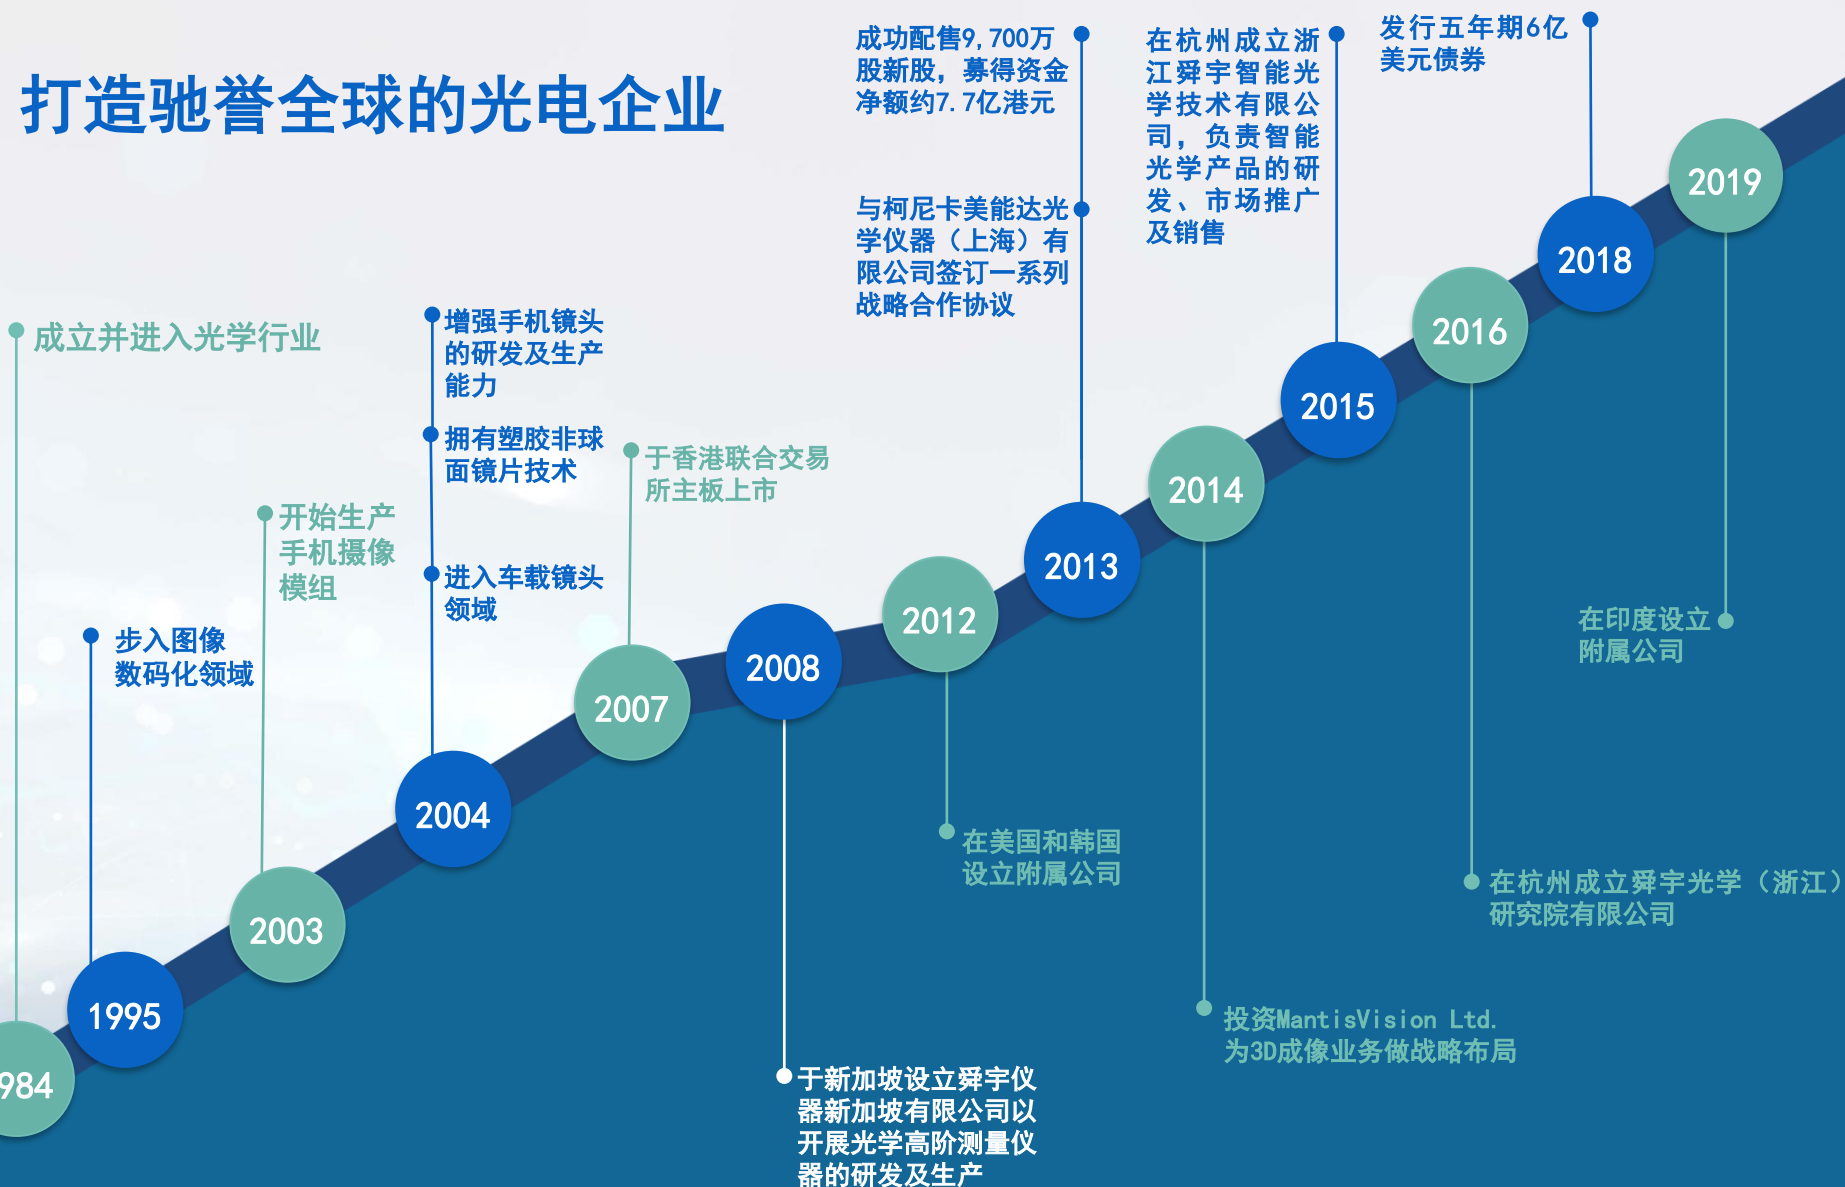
打造驰誉全球的光电企业

成立并进入光学行业

步入图像数码化领域

开始生产手机摄像模组

增强手机镜头的研发及生产能力

拥有塑胶非球面镜片技术

进入车载镜头领域

于香港联合交易所主板上市

成功配售9,700万股新股，募得资金净额约7.7亿港元

与柯尼卡美能达光学仪器（上海）有限公司签订一系列战略合作协议

在杭州成立浙江舜宇智能光学技术有限公司，负责智能光学产品的研发、市场推广及销售

发行五年期6亿美元债券

984

1995

2003

2004

2007

2008

2012

2013

2014

2015

2016

2018

2019

在印度设立附属公司

在美国和韩国设立附属公司

在杭州成立舜宇光学（浙江）研究院有限公司

投资MantisVision Ltd.为3D成像业务做战略布局

于新加坡设立舜宇仪器新加坡有限公司以开展光学高阶测量仪器的研发及生产